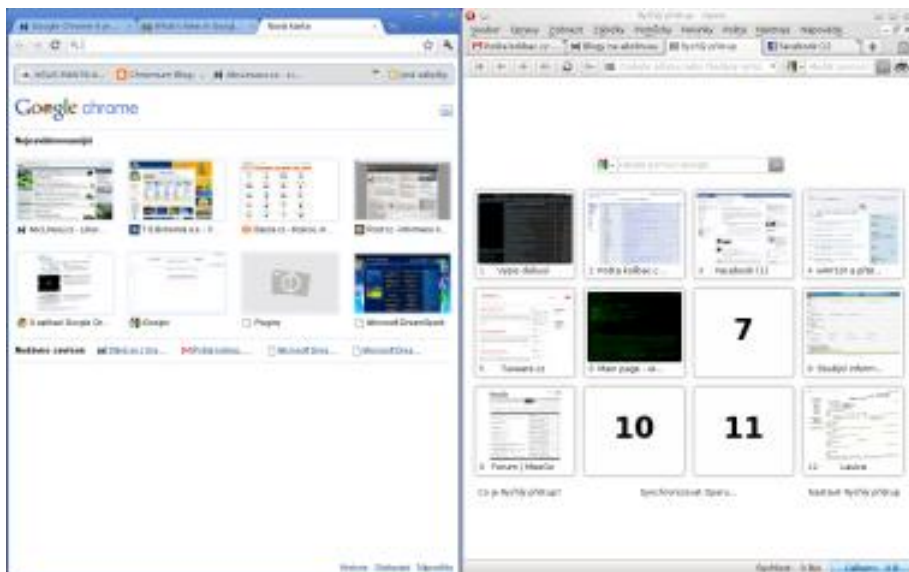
Google chrome

Nejnavštěvovanější

Nová karta

7

10

11

Soubor Úpravy Zobrazit Záložky Nástroje Nápověda

Rychlá předvolba

Facebook (1)

Facebook (1)

Tuxware.cz

Main page

Forum | MeeGo

Laurie

Co je Rychlá předvolba?

Synchronizovat Operu...

Nastavit Rychlé předvolby